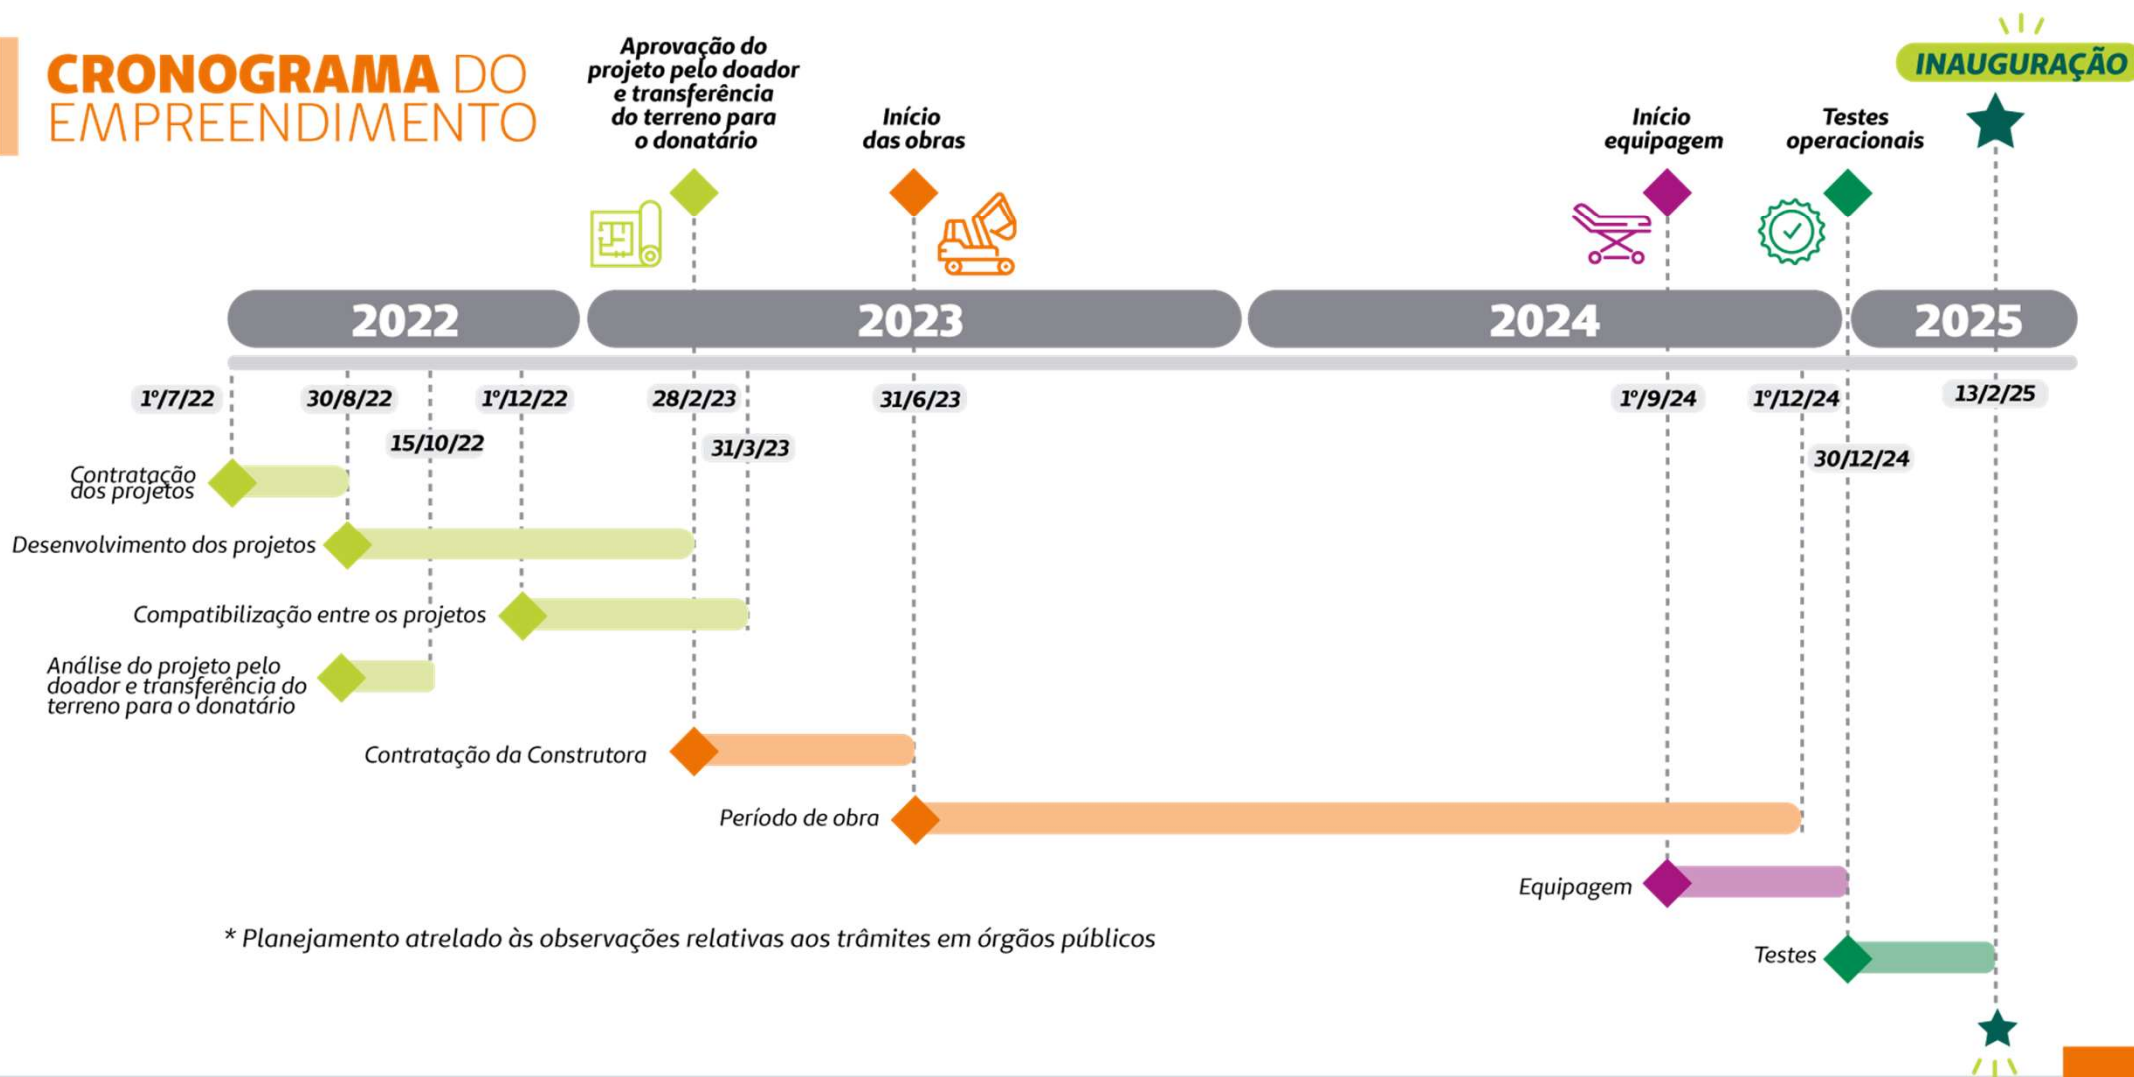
CRONOGRAMA DO EMPREENDIMENTO

Aprovação do projeto pelo doador e transferência do terreno para o donatário

Início das obras

Início equipagem

Testes operacionais

INAUGURAÇÃO

2022 2023 2024 2025

1º/7/22 30/8/22 15/10/22 1º/12/22 28/2/23 31/3/23 31/6/23 1º/9/24 1º/12/24 30/12/24 13/2/25

Contratação dos projetos

Desenvolvimento dos projetos

Compatibilização entre os projetos

Análise do projeto pelo doador e transferência do terreno para o donatário

Contratação da Construtora

Período de obra

Equipagem

Testes

* Planejamento atrelado às observações relativas aos trâmites em órgãos públicos